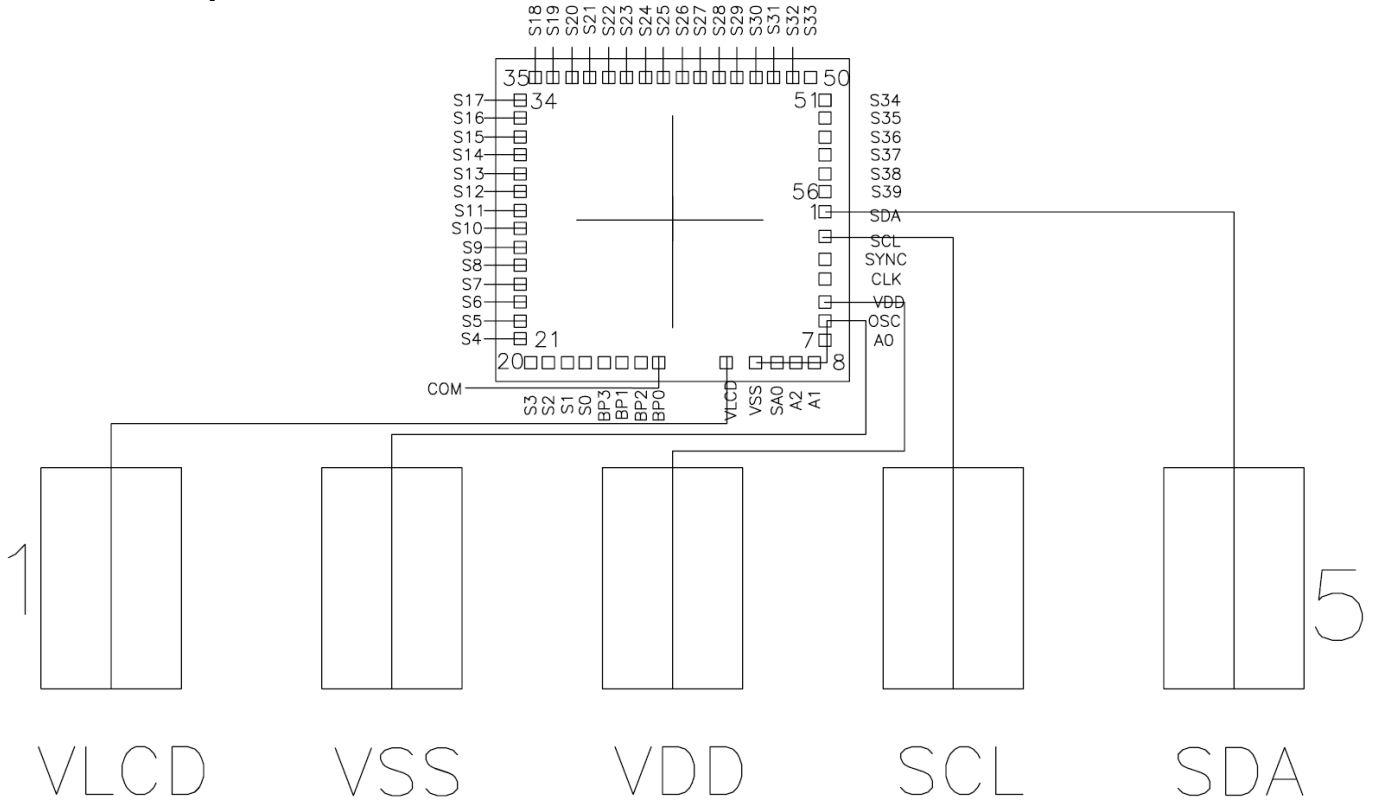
S18 S19 S20 S21 S22 S23 S24 S25 S26 S27 S28 S29 S30 S31 S32 S33

35 50

S17 34
S16
S15
S14
S13
S12
S11
S10
S9
S8
S7
S6
S5
S4 21

51 S34
S35
S36
S37
S38
56 S39
1 SDA
SCL
SYNC
CLK
VDD
OSC
7 A0

20 8

COM

S3 S2 S1 S0 BP3 BP1 BP2 BP0 VLCD VSS SA0 A2 A1

1

5

VLCD VSS VDD SCL SDA